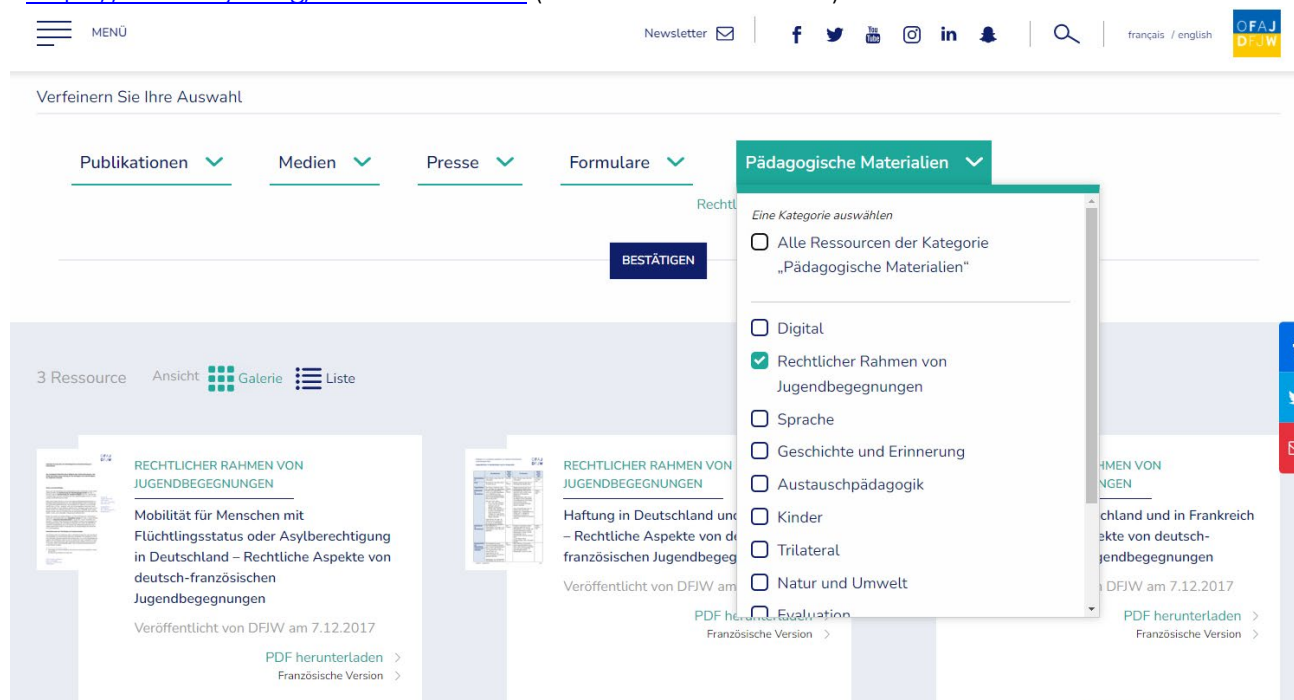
MENÜ

Newsletter

français / english

OFAJ DFJW

Verfeinern Sie Ihre Auswahl

Publikationen

Medien

Presse

Formulare

Pädagogische Materialien

Rechtl

BESTÄTIGEN

Eine Kategorie auswählen

Alle Ressourcen der Kategorie „Pädagogische Materialien“

Digital

Rechtlicher Rahmen von Jugendbegegnungen

Sprache

Geschichte und Erinnerung

Austauschpädagogik

Kinder

Trilateral

Natur und Umwelt

Evaluation

3 Ressource

Ansicht Galerie Liste

RECHTLICHER RAHMEN VON JUGENDBEGEGNUNGEN

Mobilität für Menschen mit Flüchtlingsstatus oder Asylberechtigung in Deutschland – Rechtliche Aspekte von deutsch-französischen Jugendbegegnungen

Veröffentlicht von DFJW am 7.12.2017

PDF herunterladen

Französische Version

RECHTLICHER RAHMEN VON JUGENDBEGEGNUNGEN

Haftung in Deutschland und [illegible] – Rechtliche Aspekte von de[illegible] französischen Jugendbegeg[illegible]

Veröffentlicht von DFJW am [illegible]

PDF herunterladen

Französische Version

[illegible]HMEN VON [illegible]NGEN

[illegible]chland und in Frankreich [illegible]kte von deutsch- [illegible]gendbegegnungen

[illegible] DFJW am 7.12.2017

PDF herunterladen

Französische Version